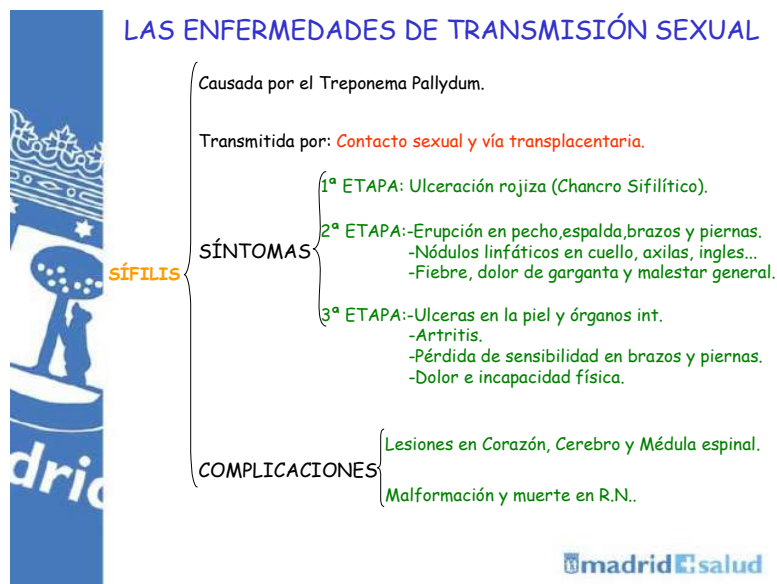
LAS ENFERMEDADES DE TRANSMISIÓN SEXUAL

SÍFILIS

Causada por el Treponema Pallydum.

Transmitida por: Contacto sexual y vía transplacentaria.

SÍNTOMAS

1ª ETAPA: Ulceración rojiza (Chancro Sifilítico).

2ª ETAPA:-Erupción en pecho,espalda,brazos y piernas.
-Nódulos linfáticos en cuello, axilas, ingles...
-Fiebre, dolor de garganta y malestar general.

3ª ETAPA:-Ulceras en la piel y órganos int.
-Artritis.
-Pérdida de sensibilidad en brazos y piernas.
-Dolor e incapacidad física.

COMPLICACIONES

Lesiones en Corazón, Cerebro y Médula espinal.

Malformación y muerte en R.N..

madrid salud

drid